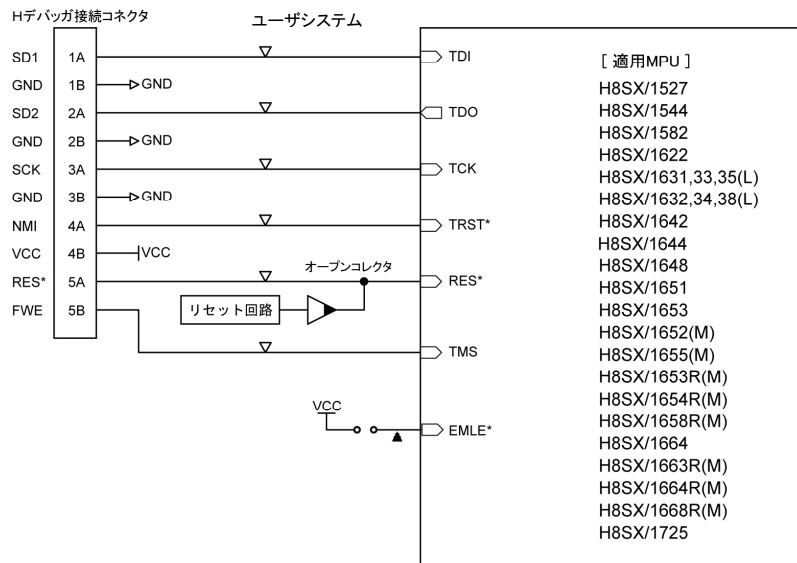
Hデバッガ接続コネクタ

ユーザシステム

| | |
|---|---|
| SD1 | 1A |
| GND | 1B |
| SD2 | 2A |
| GND | 2B |
| SCK | 3A |
| GND | 3B |
| NMI | 4A |
| VCC | 4B |
| RES* | 5A |
| FWE | 5B |

GND
GND
GND
VCC
オープンコレクタ
リセット回路
VCC

TDI
TDO
TCK
TRST*
RES*
TMS
EMLE*

[ 適用MPU ]
H8SX/1527
H8SX/1544
H8SX/1582
H8SX/1622
H8SX/1631,33,35(L)
H8SX/1632,34,38(L)
H8SX/1642
H8SX/1644
H8SX/1648
H8SX/1651
H8SX/1653
H8SX/1652(M)
H8SX/1655(M)
H8SX/1653R(M)
H8SX/1654R(M)
H8SX/1658R(M)
H8SX/1664
H8SX/1663R(M)
H8SX/1664R(M)
H8SX/1668R(M)
H8SX/1725